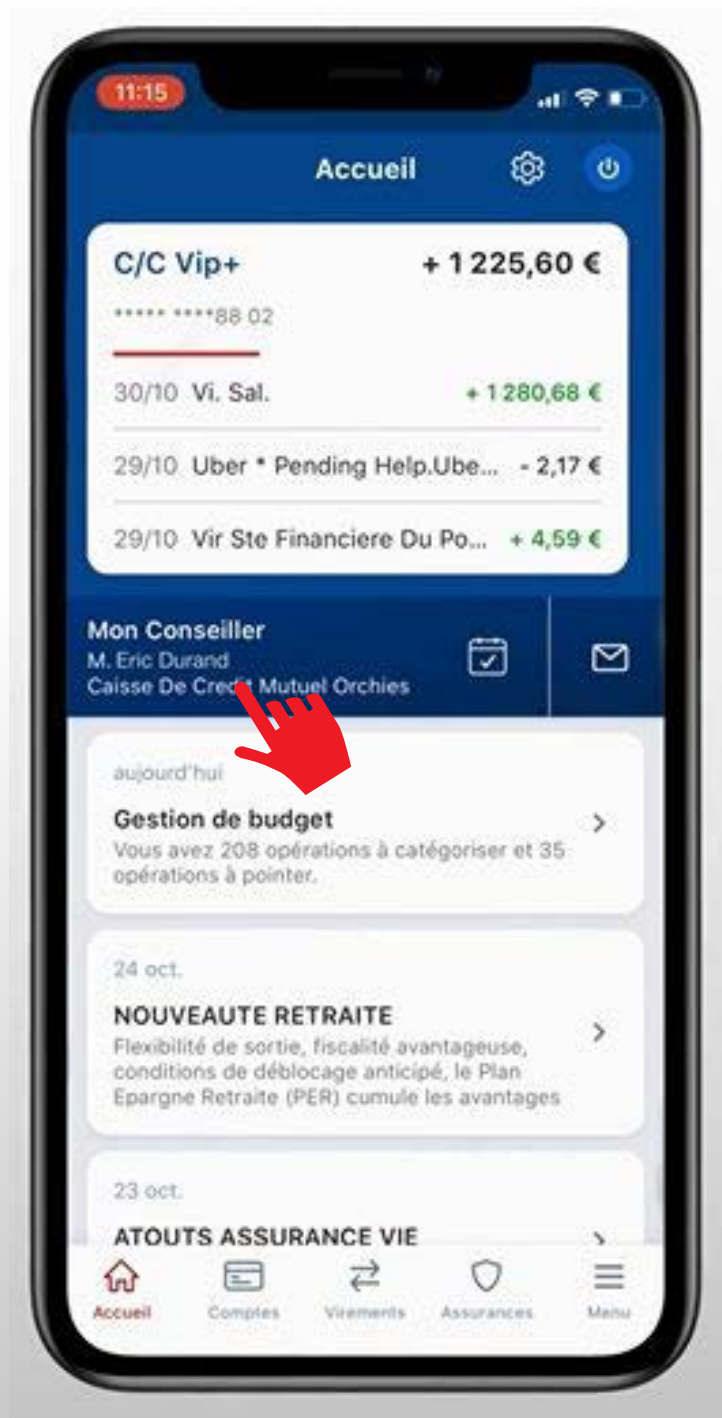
11:15

Accueil

C/C Vip+
+ 1 225,60 €
***** ****88 02

30/10 Vi. Sal. + 1 280,68 €

29/10 Uber * Pending Help.Ube... - 2,17 €

29/10 Vir Ste Financiere Du Po... + 4,59 €

Mon Conseiller
M. Eric Durand
Caisse De Credit Mutuel Orchies

aujourd'hui
Gestion de budget
Vous avez 208 opérations à catégoriser et 35 opérations à pointer.

24 oct.
NOUVEAUTE RETRAITE
Flexibilité de sortie, fiscalité avantageuse, conditions de déblocage anticipé, le Plan Epargne Retraite (PER) cumule les avantages

23 oct.
ATOUTS ASSURANCE VIE

Accueil
Comptes
Virements
Assurances
Menu